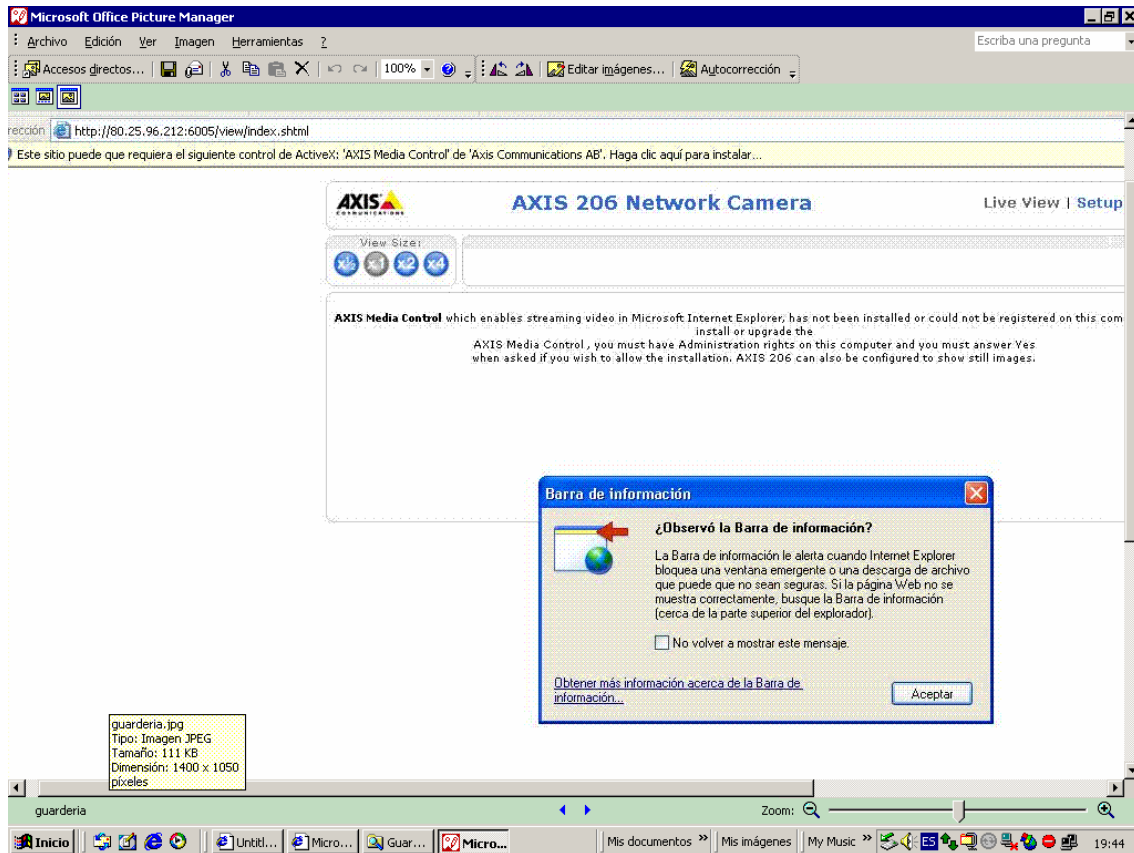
Microsoft Office Picture Manager

Archivo Edición Ver Imagen Herramientas ?

Escriba una pregunta

Accesos directos... 100% Editar imágenes... Autocorrección

rección http://80.25.96.212:6005/view/index.shtml

Este sitio puede que requiera el siguiente control de ActiveX: 'AXIS Media Control' de 'Axis Communications AB'. Haga clic aquí para instalar...

AXIS COMMUNICATIONS

AXIS 206 Network Camera

Live View | Setup

View Size:

x½ x1 x2 x4

AXIS Media Control which enables streaming video in Microsoft Internet Explorer, has not been installed or could not be registered on this com install or upgrade the AXIS Media Control , you must have Administration rights on this computer and you must answer Yes when asked if you wish to allow the installation. AXIS 206 can also be configured to show still images.

Barra de información

¿Observó la Barra de información?

La Barra de información le alerta cuando Internet Explorer bloquea una ventana emergente o una descarga de archivo que puede que no sean seguras. Si la página Web no se muestra correctamente, busque la Barra de información (cerca de la parte superior del explorador).

No volver a mostrar este mensaje.

Obtener más información acerca de la Barra de información...

Aceptar

guarderia.jpg
Tipo: Imagen JPEG
Tamaño: 111 KB
Dimensión: 1400 x 1050 píxeles

guarderia

Zoom:

Inicio Untitl... Micro... Guar... Micro... Mis documentos » Mis imágenes My Music » ES 19:44